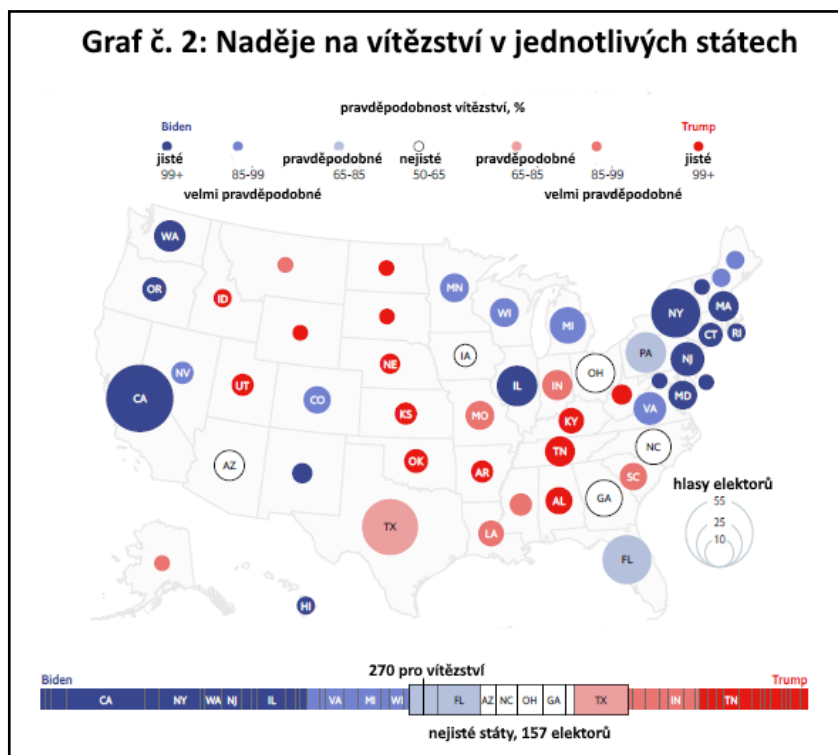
Graf č. 2: Naděje na vítězství v jednotlivých státech

pravděpodobnost vítězství, %

Biden

Trump

jisté
99+

85-99
velmi pravděpodobné

pravděpodobné
65-85

nejisté
50-65

pravděpodobné
65-85

85-99
velmi pravděpodobné

jisté
99+

WA
OR
CA
NV
ID
UT
AZ
CO
MN
WI
IA
NE
KS
OK
TX
MI
IL
IN
OH
MO
KY
TN
AR
AL
GA
LA
FL
NC
SC
VA
PA
NY
NJ
MD
CT
RI
MA
HI

hlasy elektorů
55
25
10

270 pro vítězství

Biden
Trump

CA NY WA NJ IL VA MI WI FL AZ NC OH GA TX IN TN

nejisté státy, 157 elektorů